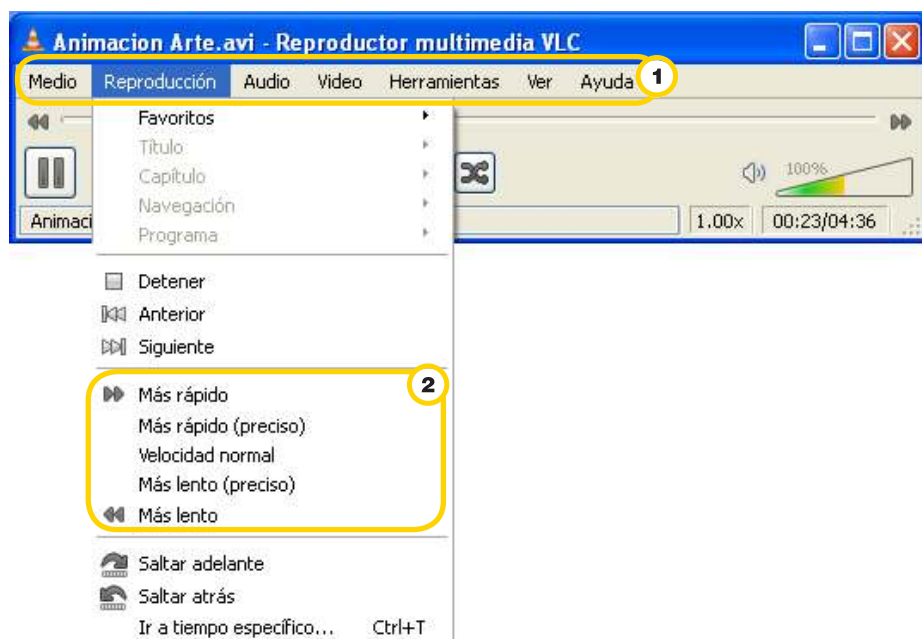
Animacion Arte.avi - Reproductor multimedia VLC

Medio Reproducción Audio Video Herramientas Ver Ayuda 1

Favoritos
Título
Capítulo
Navegación
Programa

Animaci

100%

1.00x 00:23/04:36

Detener
Anterior
Siguiente

2

Más rápido
Más rápido (preciso)
Velocidad normal
Más lento (preciso)
Más lento

Saltar adelante
Saltar atrás
Ir a tiempo específico... Ctrl+T